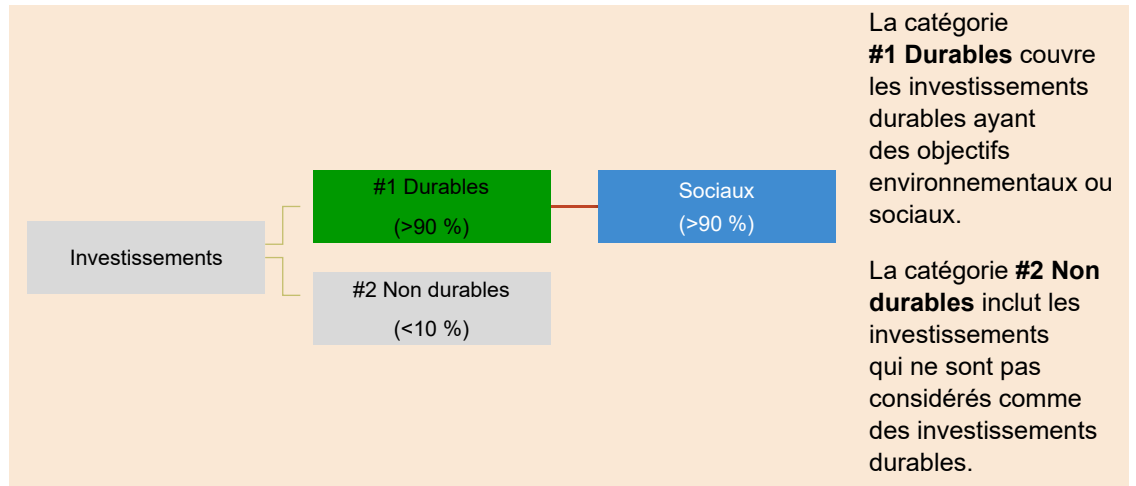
Investissements

#1 Durables
(>90 %)

Sociaux
(>90 %)

#2 Non durables
(<10 %)

La catégorie **#1 Durables** couvre les investissements durables ayant des objectifs environnementaux ou sociaux.

La catégorie **#2 Non durables** inclut les investissements qui ne sont pas considérés comme des investissements durables.